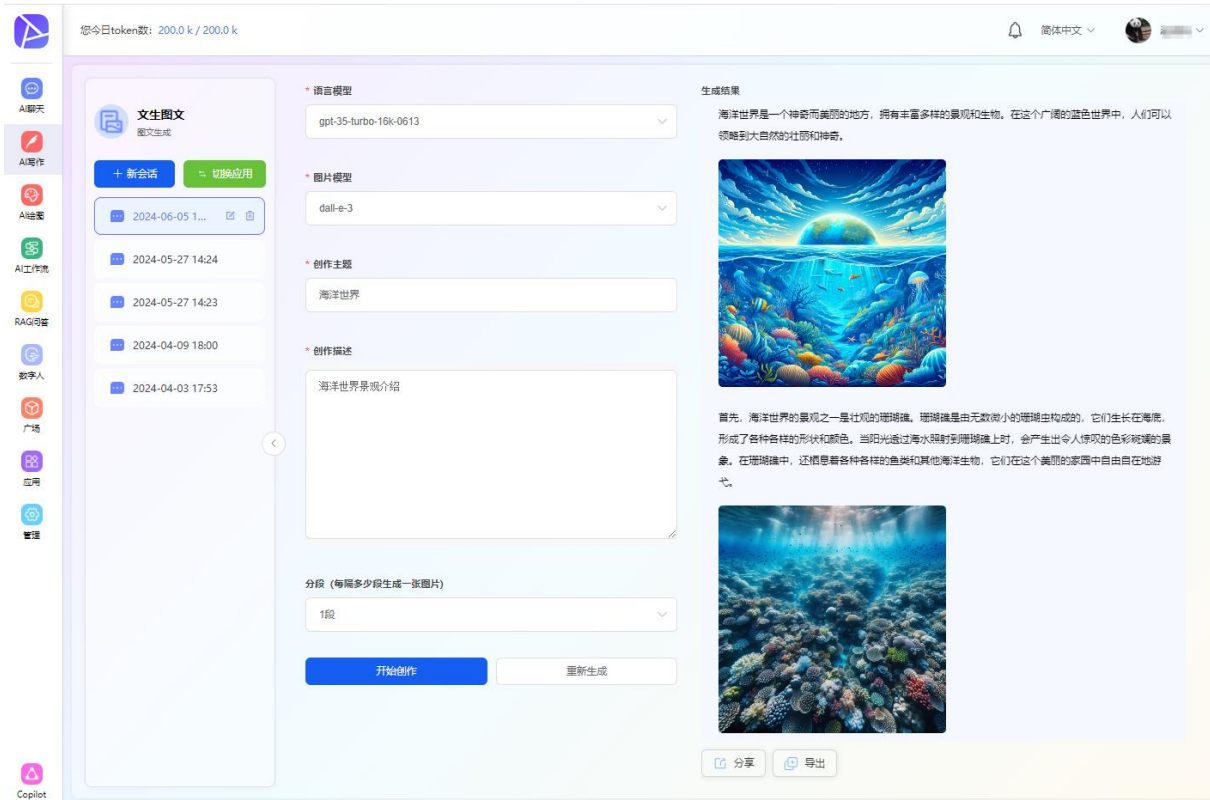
您今日token数：200.0 k / 200.0 k

简体中文

AI聊天
AI写作
AI绘图
AI工作流
RAG问答
数字人
广场
应用
管理
Copilot

文生图文
图文生成

+ 新会话
切换应用

2024-06-05 1...
2024-05-27 14:24
2024-05-27 14:23
2024-04-09 18:00
2024-04-03 17:53

* 语言模型
gpt-35-turbo-16k-0613

* 图片模型
dall-e-3

* 创作主题
海洋世界

* 创作描述
海洋世界景观介绍

分段（每隔多少段生成一张图片）
1段

开始创作
重新生成

生成结果

海洋世界是一个神奇而美丽的地方，拥有丰富多样的景观和生物。在这个广阔的蓝色世界中，人们可以领略到大自然的壮丽和神奇。

首先，海洋世界的景观之一是壮观的珊瑚礁。珊瑚礁是由无数微小的珊瑚虫构成的，它们生长在海底，形成了各种各样的形状和颜色。当阳光透过海水照射到珊瑚礁上时，会产生出令人惊叹的色彩斑斓的景象。在珊瑚礁中，还栖息着各种各样的鱼类和其他海洋生物，它们在这个美丽的家园中自由自在地游弋。

分享
导出